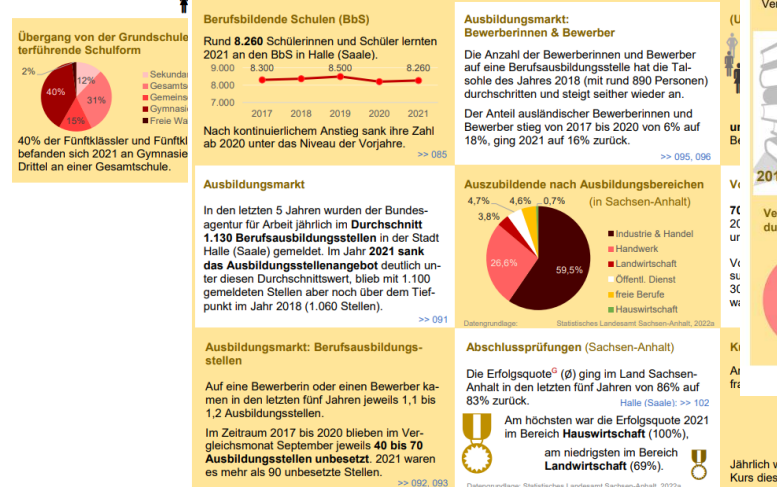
Übergang von der Grundschule terführende Schulform

2%
12%
31%
15%
40%

Sekundar
Gesamts
Gemeinsc
Gymnasi
Freie Wa

40% der Fünftklässler und Fünftkl befanden sich 2021 an Gymnasie Drittel an einer Gesamtschule.

Berufsbildende Schulen (BbS)

Rund **8.260** Schülerinnen und Schüler lernten 2021 an den BbS in Halle (Saale).

| | 2017 | 2018 | 2019 | 2020 | 2021 |
|---|---|---|---|---|---|
| | 8.300 | | 8.500 | | 8.260 |

9.000
8.000
7.000

Nach kontinuierlichem Anstieg sank ihre Zahl ab 2020 unter das Niveau der Vorjahre.

>> 085

Ausbildungsmarkt: Bewerberinnen & Bewerber

Die Anzahl der Bewerberinnen und Bewerber auf eine Ausbildungsstelle hat die Talsohle des Jahres 2018 (mit rund 890 Personen) durchschritten und steigt seither wieder an.

Der Anteil ausländischer Bewerberinnen und Bewerber stieg von 2017 bis 2020 von 6% auf 18%, ging 2021 auf 16% zurück.

>> 095, 096

Ausbildungsmarkt

In den letzten 5 Jahren wurden der Bundesagentur für Arbeit jährlich im **Durchschnitt 1.130 Berufsausbildungsstellen** in der Stadt Halle (Saale) gemeldet. Im Jahr **2021 sank das Ausbildungsstellenangebot** deutlich unter diesen Durchschnittswert, blieb mit 1.100 gemeldeten Stellen aber noch über dem Tiefpunkt im Jahr 2018 (1.060 Stellen).

>> 091

Auszubildende nach Ausbildungsbereichen (in Sachsen-Anhalt)

4,7%
4,6%
0,7%
3,8%
26,6%
59,5%

Industrie & Handel
Handwerk
Landwirtschaft
Öffentl. Dienst
freie Berufe
Hauswirtschaft

Datengrundlage: Statistisches Landesamt Sachsen-Anhalt, 2022a

Ausbildungsmarkt: Berufsausbildungsstellen

Auf eine Bewerberin oder einen Bewerber kamen in den letzten fünf Jahren jeweils 1,1 bis 1,2 Ausbildungsstellen.

Im Zeitraum 2017 bis 2020 blieben im Vergleichsmonat September jeweils **40 bis 70 Ausbildungsstellen unbesetzt**. 2021 waren es mehr als 90 unbesetzte Stellen.

>> 092, 093

Abschlussprüfungen (Sachsen-Anhalt)

Die Erfolgsquote$^G$ (Ø) ging im Land Sachsen-Anhalt in den letzten fünf Jahren von 86% auf 83% zurück.

Halle (Saale): >> 102

Am höchsten war die Erfolgsquote 2021 im Bereich **Hauswirtschaft** (100%),

am niedrigsten im Bereich **Landwirtschaft** (69%).

Datengrundlage: Statistisches Landesamt Sachsen-Anhalt, 2022a

(U
un
Be
201
Vo
70
20
ur
Vo
su
30
wa
Ve
du
Kı
Ar
fra
Jährlich w
Kurs dies